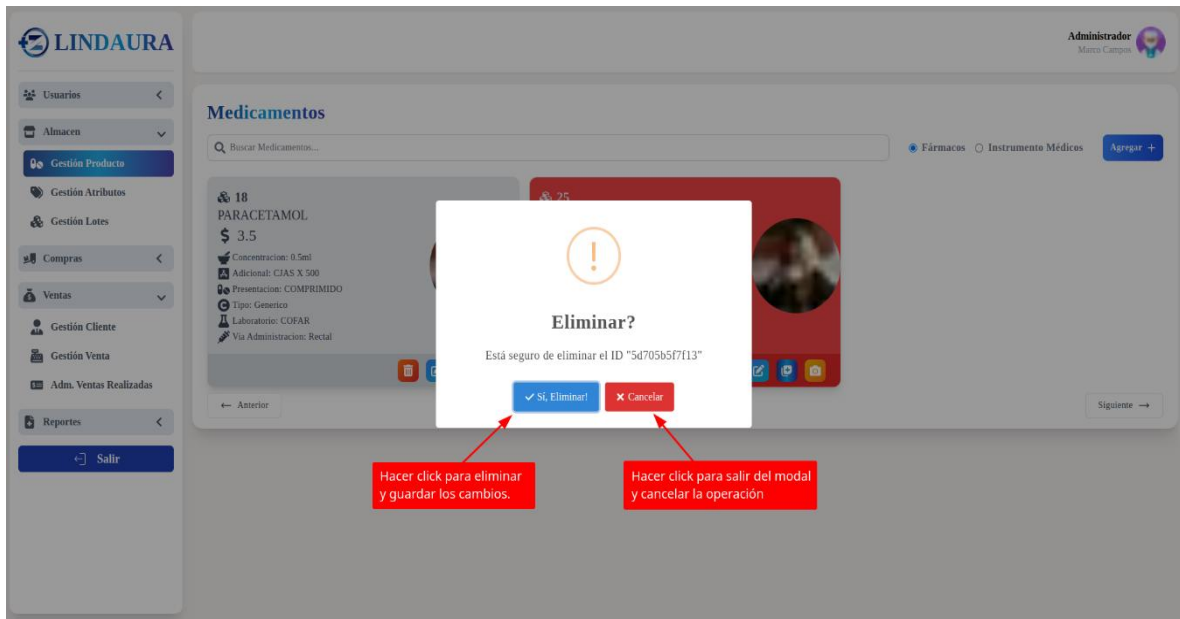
LINDAURA

Administrador
Marco Campos

Usuarios
Almacen
Gestión Producto
Gestión Atributos
Gestión Lotes
Compras
Ventas
Gestión Cliente
Gestión Venta
Adm. Ventas Realizadas
Reportes
Salir

Medicamentos

Buscar Medicamentos...

Fármacos Instrumento Médicos Agregar +

18
PARACETAMOL
$ 3.5
Concentracion: 0.5ml
Adicional: CJAS X 500
Presentacion: COMPRIMIDO
Tipo: Generico
Laboratorio: COFAR
Via Administracion: Rectal

25

← Anterior

Siguiente →

!

Eliminar?

Está seguro de eliminar el ID "5d705b5f7f13"

✓ Si, Eliminar!
✗ Cancelar

Hacer click para eliminar y guardar los cambios.

Hacer click para salir del modal y cancelar la operación